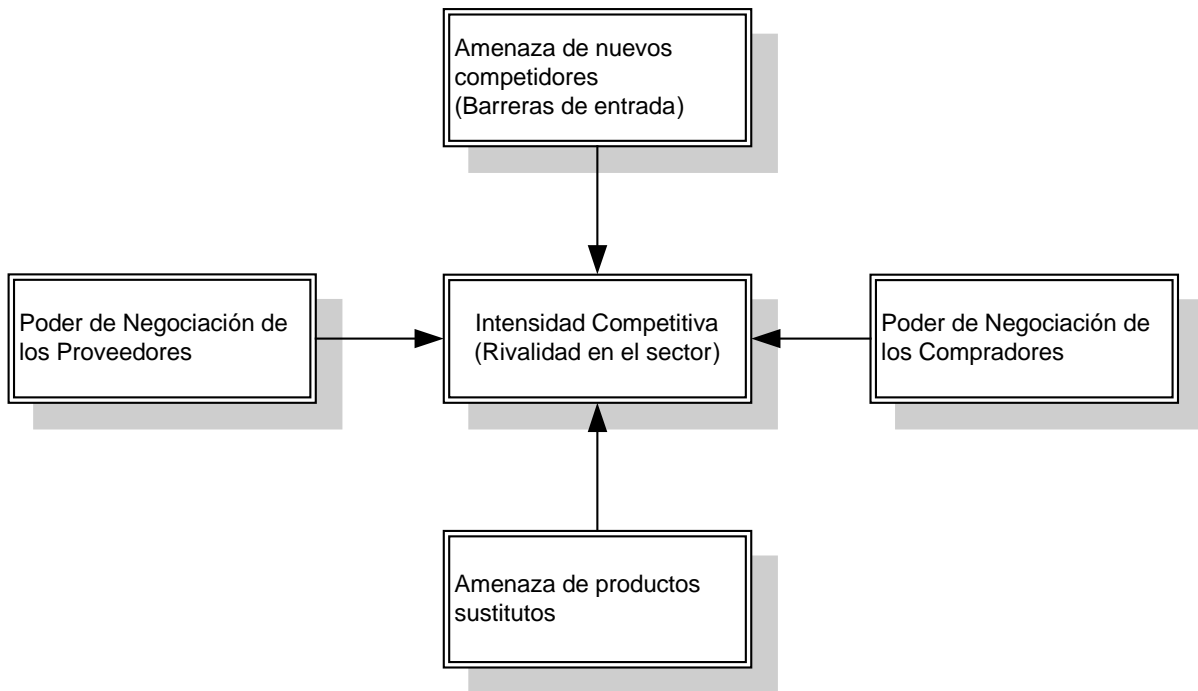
Amenaza de nuevos competidores
(Barreras de entrada)

Poder de Negociación de los Proveedores

Intensidad Competitiva
(Rivalidad en el sector)

Poder de Negociación de los Compradores

Amenaza de productos sustitutos